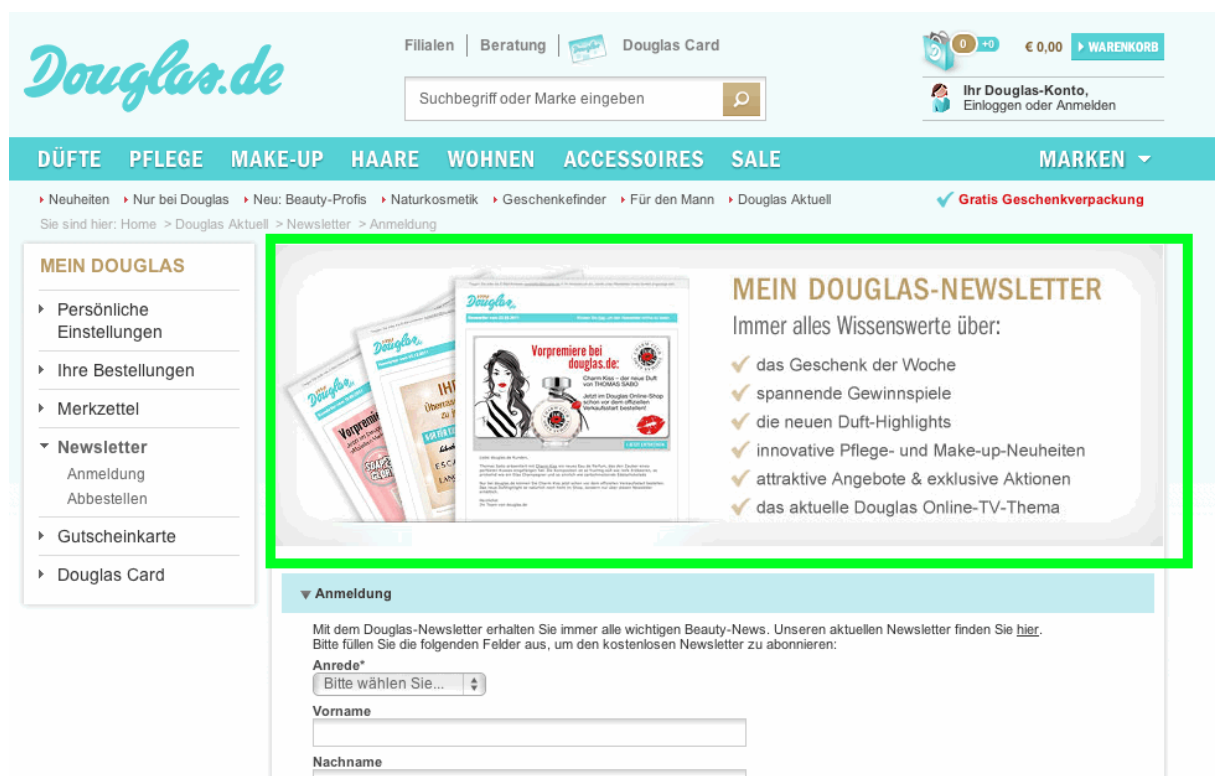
Douglas.de

Filialen | Beratung | Douglas Card

Suchbegriff oder Marke eingeben

0 +0 € 0,00 WARENKORB

Ihr Douglas-Konto, Einloggen oder Anmelden

DÜFTE PFLEGE MAKE-UP HAARE WOHNEN ACCESSOIRES SALE MARKEN

Neuheiten Nur bei Douglas Neu: Beauty-Profis Naturkosmetik Geschenkefinder Für den Mann Douglas Aktuell

Gratis Geschenkverpackung

Sie sind hier: Home > Douglas Aktuell > Newsletter > Anmeldung

MEIN DOUGLAS

Persönliche Einstellungen

Ihre Bestellungen

Merkzettel

Newsletter

Anmeldung

Abbestellen

Gutscheinkarte

Douglas Card

Douglas.de

Vorpremiere bei douglas.de:

MEIN DOUGLAS-NEWSLETTER

Immer alles Wissenswerte über:

das Geschenk der Woche

spannende Gewinnspiele

die neuen Duft-Highlights

innovative Pflege- und Make-up-Neuheiten

attraktive Angebote & exklusive Aktionen

das aktuelle Douglas Online-TV-Thema

Anmeldung

Mit dem Douglas-Newsletter erhalten Sie immer alle wichtigen Beauty-News. Unseren aktuellen Newsletter finden Sie hier.
Bitte füllen Sie die folgenden Felder aus, um den kostenlosen Newsletter zu abonnieren:

Anrede*

Bitte wählen Sie...

Vorname

Nachname